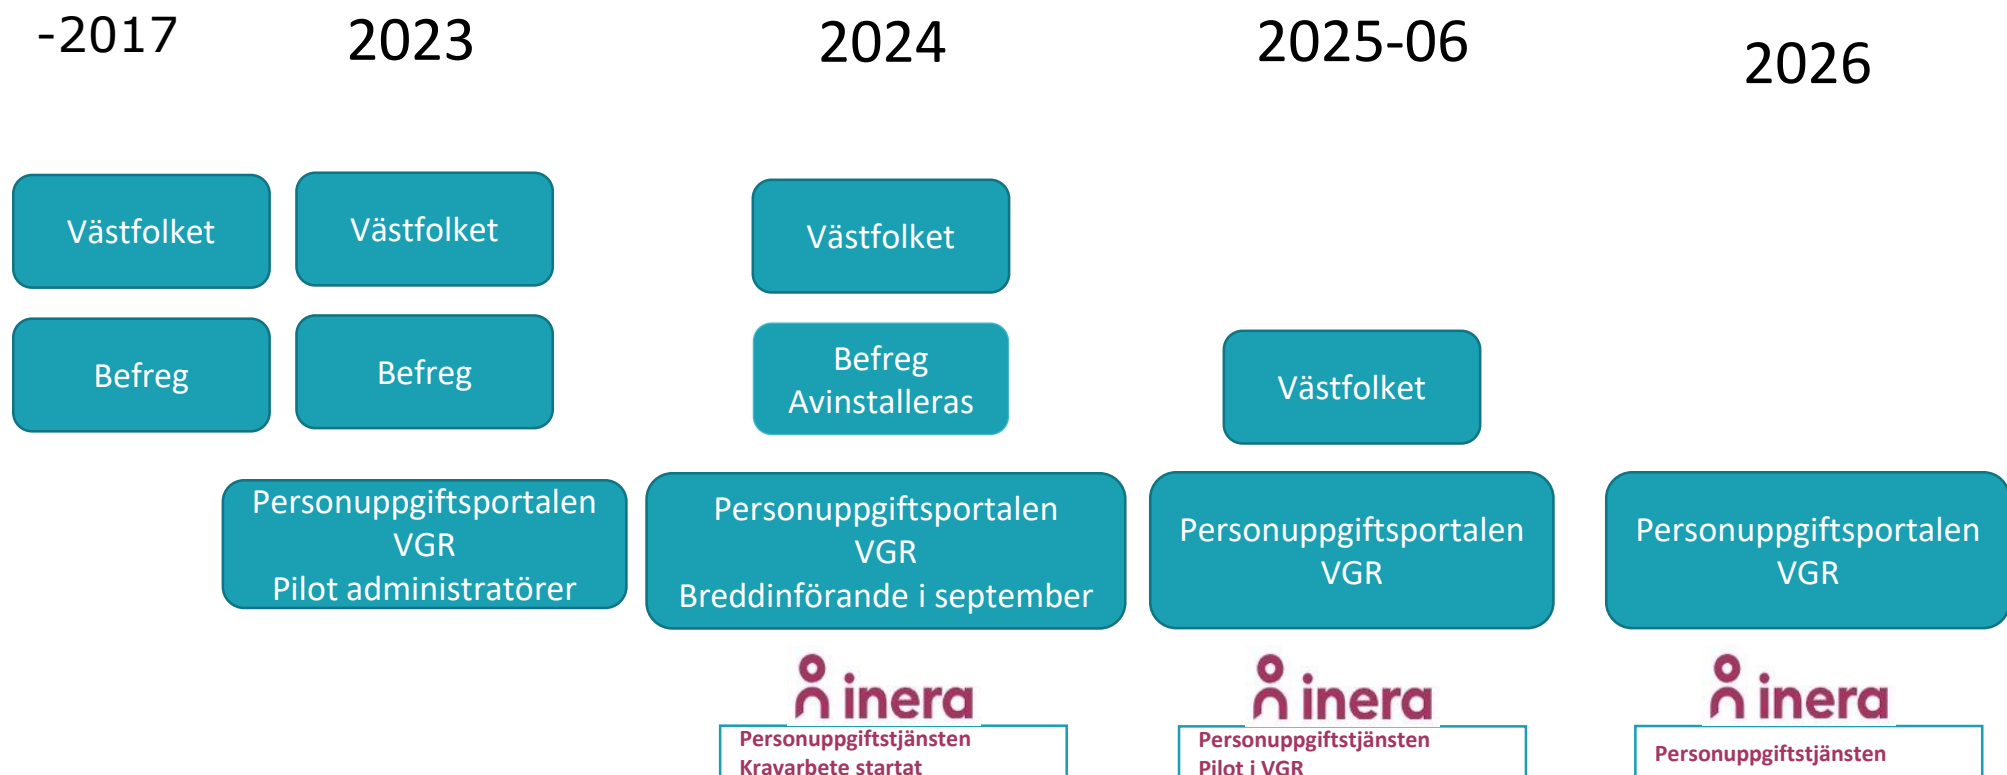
-2017

2023

2024

2025-06

2026

Västfolket

Västfolket

Västfolket

Befreg

Befreg

Befreg Avinstalleras

Västfolket

Personuppgiftsportalen VGR Pilot administratörer

Personuppgiftsportalen VGR Breddinförande i september

Personuppgiftsportalen VGR

Personuppgiftsportalen VGR

inera

Personuppgiftstjänsten
Kravarbete startat

inera

Personuppgiftstjänsten
Pilot i VGR

inera

Personuppgiftstjänsten